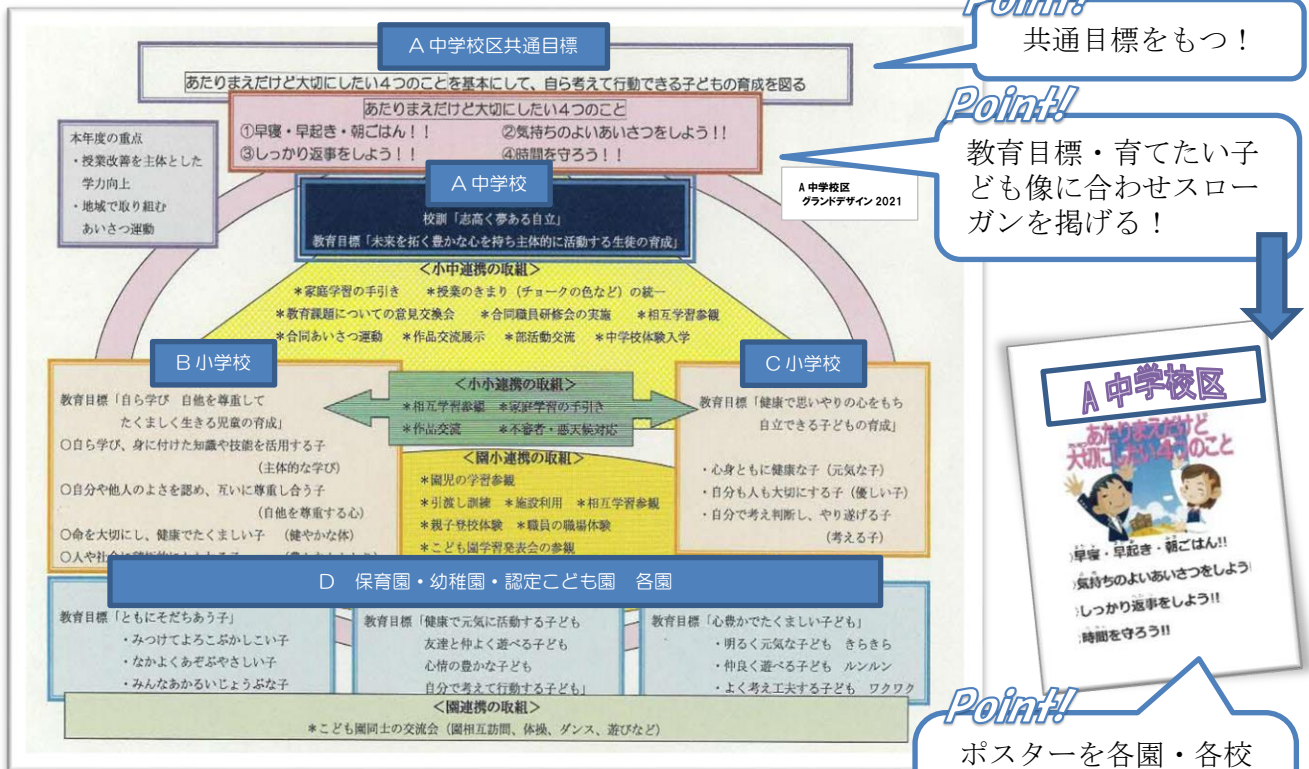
Point!
共通目標をもつ！

A 中学校区共通目標

あたりまえだけど大切にしたい4つのことを基本にして、自ら考えて行動できる子どもの育成を図る

Point!
教育目標・育てたい子ども像に合わせスローガンを掲げる！

あたりまえだけど大切にしたい4つのこと
①早寝・早起き・朝ごはん！！ ②気持ちのよいあいさつをしよう！！
③しっかり返事をしよう！！ ④時間を守ろう！！

本年度の重点
・授業改善を主体とした学力向上
・地域で取り組むあいさつ運動

A 中学校区
グランドデザイン 2021

A 中学校
校訓「志高く夢ある自立」
教育目標「未来を拓く豊かな心を持ち主体的に活動する生徒の育成」

＜小中連携の取組＞
＊家庭学習の手引き ＊授業のきまり（チョークの色など）の統一
＊教育課題についての意見交換会 ＊合同職員研修会の実施 ＊相互学習参観
＊合同あいさつ運動 ＊作品交流展示 ＊部活動交流 ＊中学校体験入学

B 小学校
教育目標「自ら学び 自他を尊重して たくましく生きる児童の育成」
〇自ら学び、身に付けた知識や技能を活用する子 （主体的な学び）
〇自分や他人のよさを認め、互いに尊重し合う子 （自他を尊重する心）
〇命を大切にし、健康でたくましい子 （健やかな体）
〇人や社会に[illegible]

＜小小連携の取組＞
＊相互学習参観 ＊家庭学習の手引き
＊作品交流 ＊不審者・悪天候対応

＜園小連携の取組＞
＊園児の学習参観
＊引渡し訓練 ＊施設利用 ＊相互学習参観
＊親子登校体験 ＊職員の職場体験
＊こども園学習発表会の参観

C 小学校
教育目標「健康で思いやりの心をもち 自立できる子どもの育成」
・心身ともに健康な子（元気な子）
・自分も人も大切にする子（優しい子）
・自分で考え判断し、やり遂げる子 （考える子）

A 中学校区
あたりまえだけど大切にしたい4つのこと
早寝・早起き・朝ごはん!!
気持ちのよいあいさつをしよう
しっかり返事をしよう!!
時間を守ろう!!

D 保育園・幼稚園・認定こども園 各園

教育目標「ともにそだちあう子」
・みつけてよろこぶかしこい子
・なかよくあそぶやさしい子
・みんなあかるいじょうぶな子

教育目標「健康で元気に活動する子ども
友達と仲よく遊べる子ども
心情の豊かな子ども
自分で考えて行動する子ども」

教育目標「心豊かでたくましい子ども」
・明るく元気な子ども きらきら
・仲良く遊べる子ども ルンルン
・よく考え工夫する子ども ワクワク

＜園連携の取組＞
＊こども園同士の交流会（園相互訪問、体操、ダンス、遊びなど）

Point!
ポスターを各園・各校